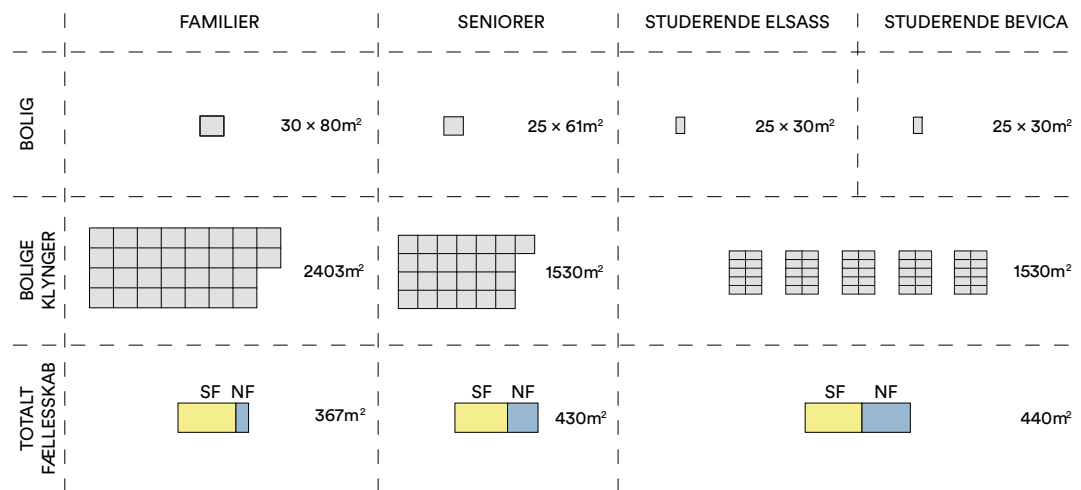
|  | FAMILIER | SENIORER | STUDERENDE ELSASS | STUDERENDE BEVICA |
|---|---|---|---|---|
| BOLIG | $30 \times 80m^2$ | $25 \times 61m^2$ | $25 \times 30m^2$ | $25 \times 30m^2$ |
| BOLIGE KLYNGER | $2403m^2$ | $1530m^2$ | $1530m^2$ | |
| TOTALT FÆLLESSKAB | SF NF $367m^2$ | SF NF $430m^2$ | SF NF $440m^2$ | |